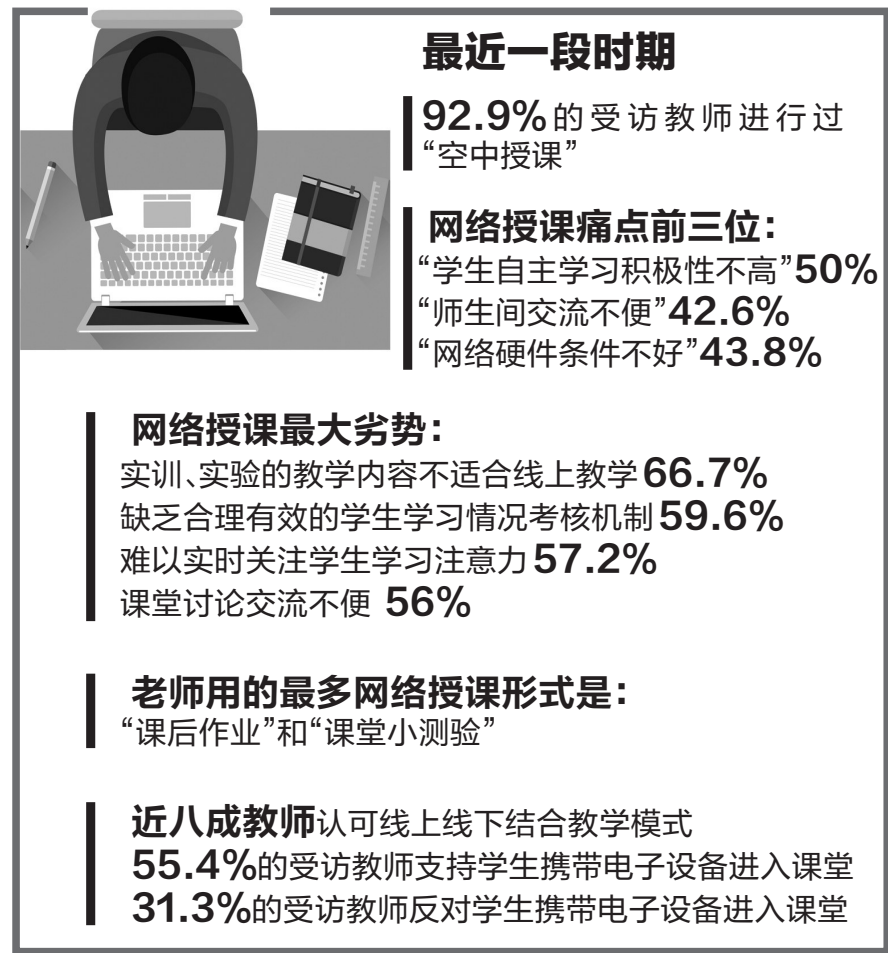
最近一段时期

92.9%的受访教师进行过“空中授课”

网络授课痛点前三位：
“学生自主学习积极性不高”50%
“师生间交流不便”42.6%
“网络硬件条件不好”43.8%

网络授课最大劣势：
实训、实验的教学内容不适合线上教学66.7%
缺乏合理有效的学生学习情况考核机制59.6%
难以实时关注学生学习注意力57.2%
课堂讨论交流不便 56%

老师用的最多网络授课形式是：
“课后作业”和“课堂小测验”

近八成教师认可线上线下结合教学模式
55.4%的受访教师支持学生携带电子设备进入课堂
31.3%的受访教师反对学生携带电子设备进入课堂